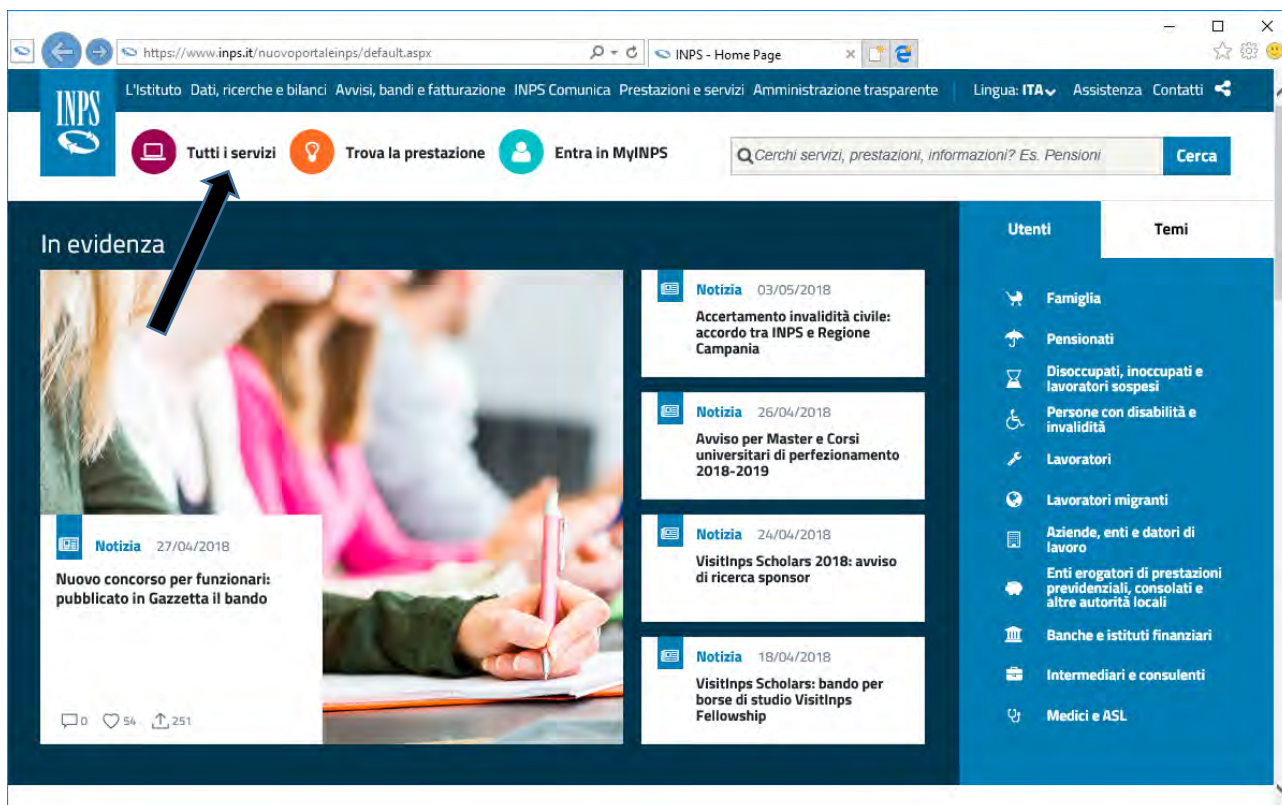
https://www.inps.it/nuovoportaleinps/default.aspx

INPS - Home Page

INPS

L'Istituto Dati, ricerche e bilanci Avvisi, bandi e fatturazione INPS Comunica Prestazioni e servizi Amministrazione trasparente Lingua: ITA Assistenza Contatti

Tutti i servizi Trova la prestazione Entra in MyINPS

Cerchi servizi, prestazioni, informazioni? Es. Pensioni Cerca

In evidenza

Notizia 27/04/2018
Nuovo concorso per funzionari: pubblicato in Gazzetta il bando

0 54 251

Notizia 03/05/2018
Accertamento invalidità civile: accordo tra INPS e Regione Campania

Notizia 26/04/2018
Avviso per Master e Corsi universitari di perfezionamento 2018-2019

Notizia 24/04/2018
VisitInps Scholars 2018: avviso di ricerca sponsor

Notizia 18/04/2018
VisitInps Scholars: bando per borse di studio VisitInps Fellowship

Utenti Temi

Famiglia
Pensionati
Disoccupati, inoccupati e lavoratori sospesi
Persone con disabilità e invalidità
Lavoratori
Lavoratori migranti
Aziende, enti e datori di lavoro
Enti erogatori di prestazioni previdenziali, consolati e altre autorità locali
Banche e istituti finanziari
Intermediari e consulenti
Medici e ASL